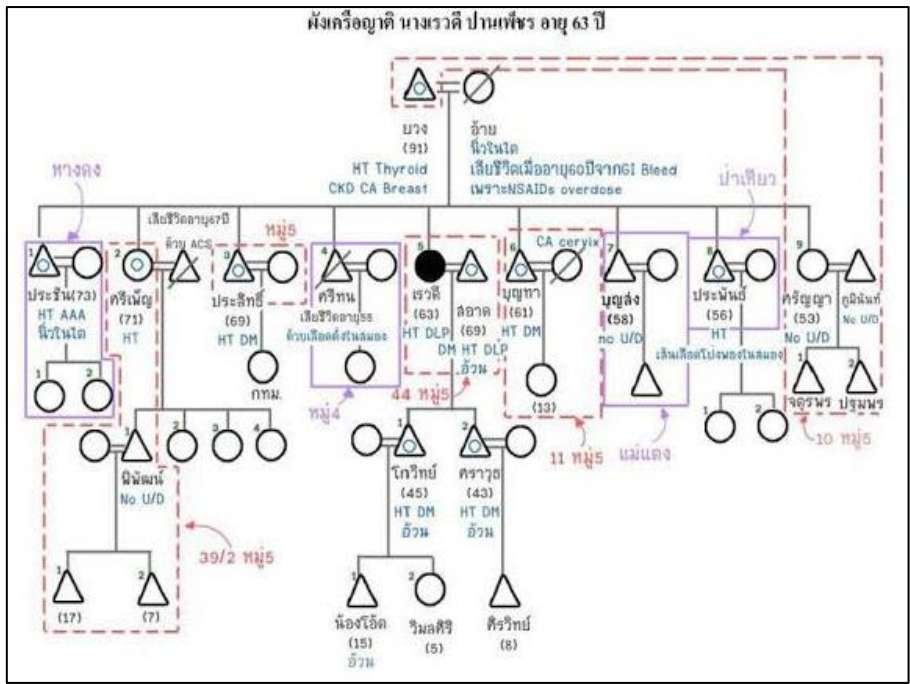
ผังเครือญาติ นางเรวดี ปานเพ็ชร อายุ 63 ปี

บวง (91) HT Thyroid CKD CA Breast

อ้าย นิ่วในไต เสียชีวิตเมื่ออายุ60ปีจากGI Bleed เพราะNSAIDs overdose

หางดง

ป่าเหียว

เสียชีวิตอายุ67ปี ด้วย ACS

หมู่5

1 ประรินทร์(73) HT AAA นิ่วในไต

2 ศรีเพ็ญ (71) HT

3 ประสิทธิ์ (69) HT DM

4 ศรีทน เสียชีวิตอายุ55 ด้วยเลือดคั่งในสมอง

5 เรวดี (63) HT DLP

สอาด (69) DM HT DLP อ้วน

6 บุญทา (61) HT DM

CA cervix

7 บุญส่ง (58) no U/D

8 ประพันธ์ (56) HT เส้นเลือดโป่งพองในสมอง

9 ศรีญญา (53) No U/D

ภูมินันท์ No U/D

1 2

กทม.

หมู่4

44 หมู่5

(13)

11 หมู่5

แม่แดง

1 จตุรพร 2 ปฐมพร

10 หมู่5

1 2

พิพัฒน์ No U/D

2 3 4

1 โกวิทย์ (45) HT DM อ้วน

2 ศราวุธ (43) HT DM อ้วน

39/2 หมู่5

1 (17) 2 (7)

1 น้องโอ๊ต (15) อ้วน

2 วิมลศิริ (5)

ศิรวิทย์ (8)